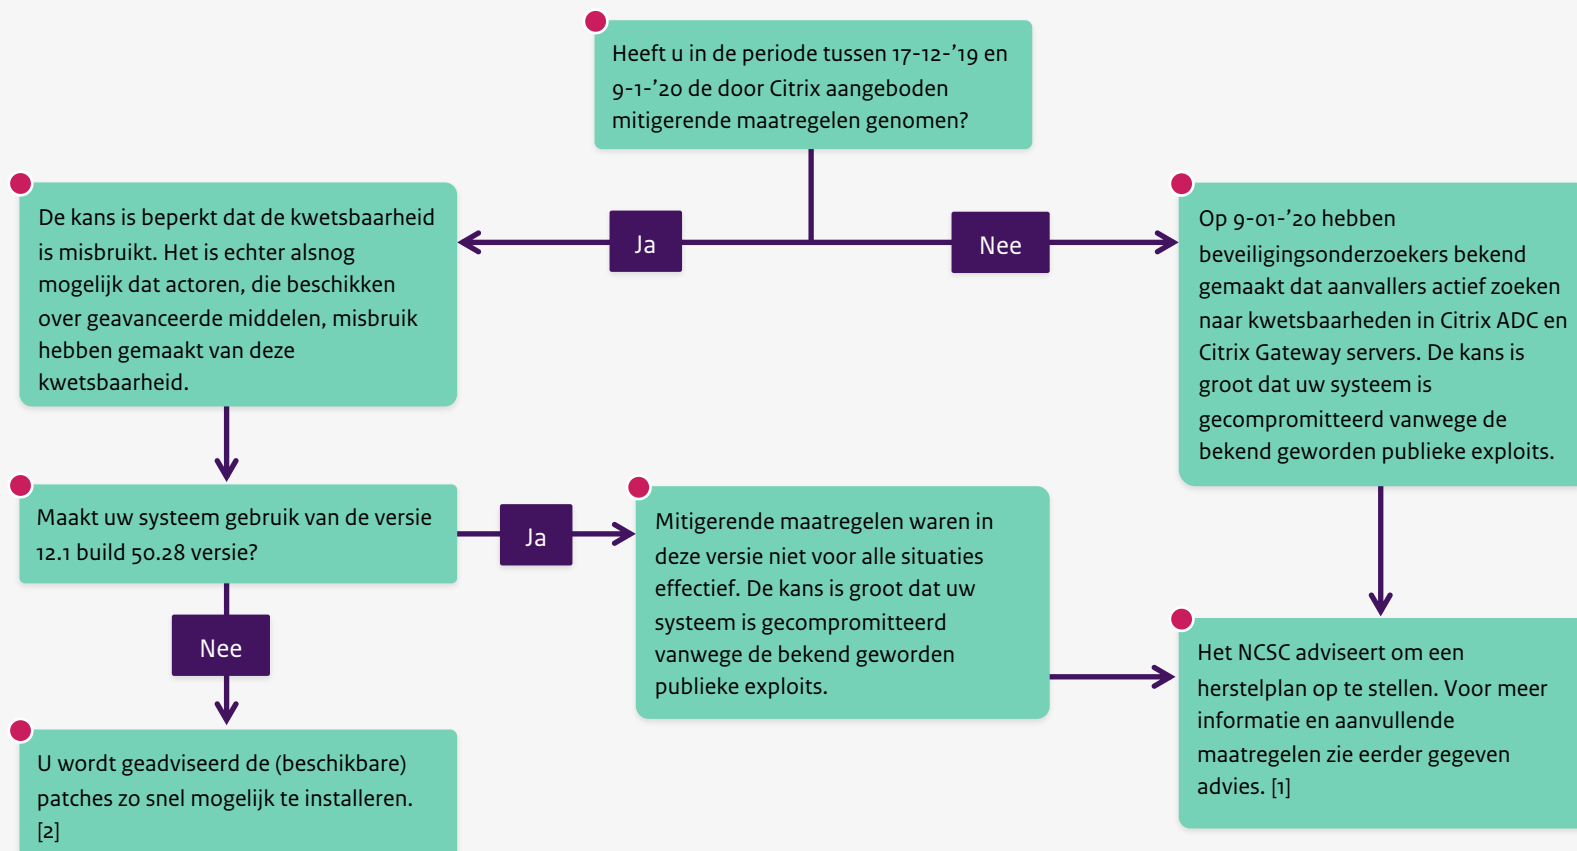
Heeft u in de periode tussen 17-12-'19 en 9-1-'20 de door Citrix aangeboden mitigerende maatregelen genomen?

Ja

Nee

De kans is beperkt dat de kwetsbaarheid is misbruikt. Het is echter alsnog mogelijk dat actoren, die beschikken over geavanceerde middelen, misbruik hebben gemaakt van deze kwetsbaarheid.

Op 9-01-'20 hebben beveiligingsonderzoekers bekend gemaakt dat aanvallers actief zoeken naar kwetsbaarheden in Citrix ADC en Citrix Gateway servers. De kans is groot dat uw systeem is gecompromitteerd vanwege de bekend geworden publieke exploits.

Maakt uw systeem gebruik van de versie 12.1 build 50.28 versie?

Ja

Mitigerende maatregelen waren in deze versie niet voor alle situaties effectief. De kans is groot dat uw systeem is gecompromitteerd vanwege de bekend geworden publieke exploits.

Nee

Het NCSC adviseert om een herstelplan op te stellen. Voor meer informatie en aanvullende maatregelen zie eerder gegeven advies. [1]

U wordt geadviseerd de (beschikbare) patches zo snel mogelijk te installeren. [2]